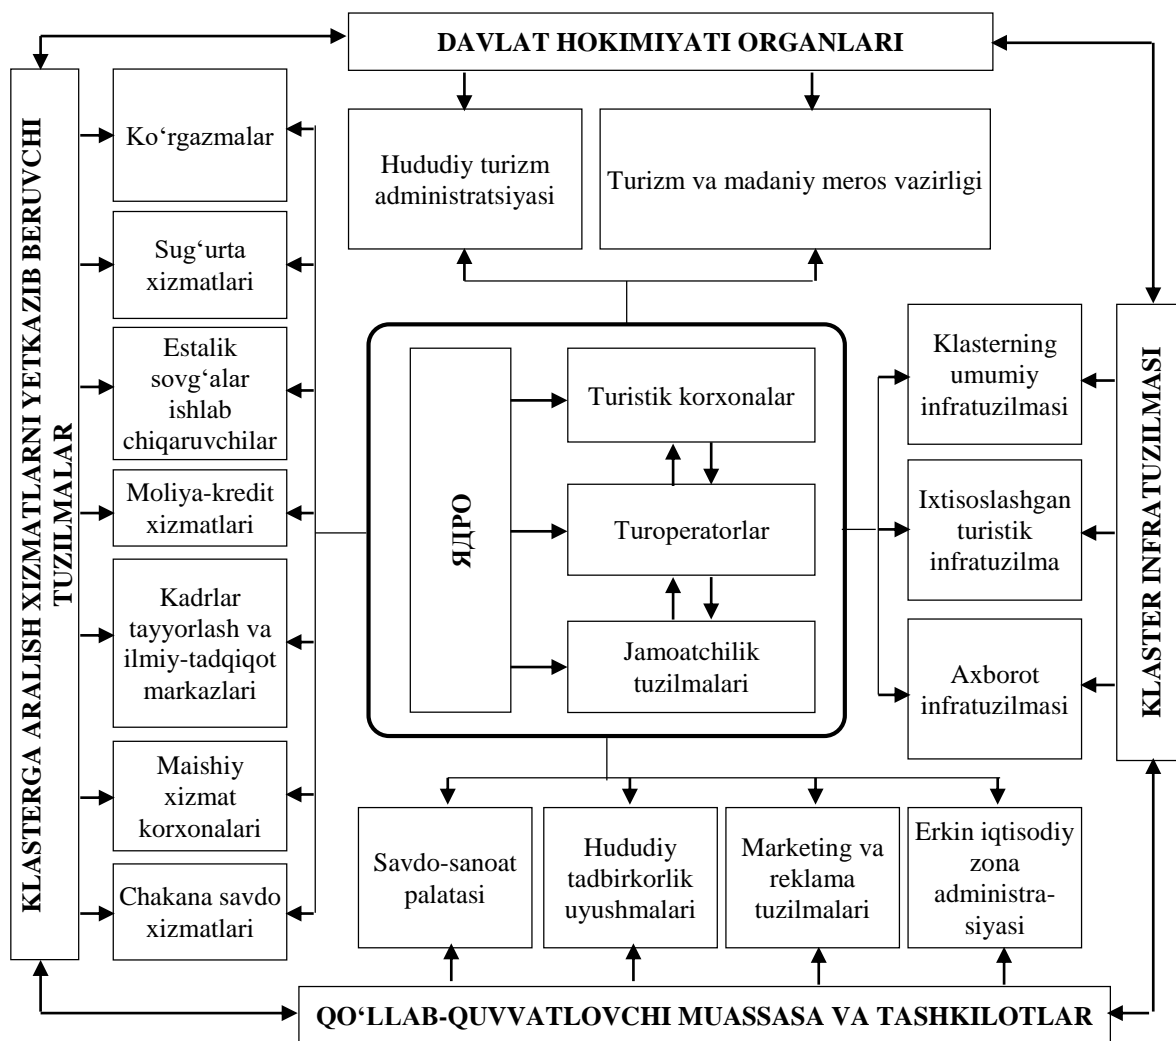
DAVLAT HOKIMIYATI ORGANLARI

KLASTERGA ARALISH XIZMATLARNI YETKAZIB BERUVCHI TUZILMALAR

Ko‘rgazmalar

Sug‘urta xizmatlari

Estalik sovg‘alar ishlab chiqaruvchilar

Moliya-kredit xizmatlari

Kadrlar tayyorlash va ilmiy-tadqiqot markazlari

Maishiy xizmat korxonalari

Chakana savdo xizmatlari

Hududiy turizm administratsiyasi

Turizm va madaniy meros vazirligi

ЯДРО

Turistik korxonalar

Turoperatorlar

Jamoatchilik tuzilmalari

Klasterning umumiy infratuzilmasi

Ixtisoslashgan turistik infratuzilma

Axborot infratuzilmasi

KLASTER INFRATUZILMASI

Savdo-sanoat palatasi

Hududiy tadbirkorlik uyushmalari

Marketing va reklama tuzilmalari

Erkin iqtisodiy zona administrasiyasi

QO‘LLAB-QUVVATLOVCHI MUASSASA VA TASHKILOTLAR